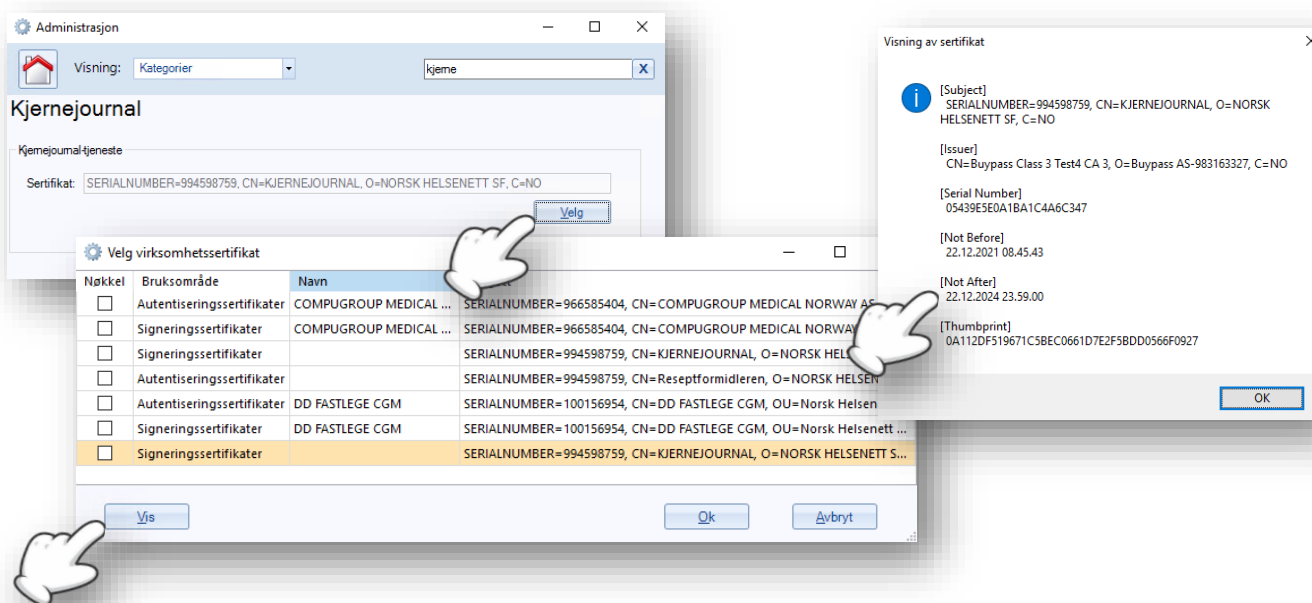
Administrasjon

Visning: Kategorier

kjerne

Kjernejournal

Kjernejournal-tjeneste

Sertifikat: SERIALNUMBER=994598759, CN=KJERNEJOURNAL, O=NORSK HELSENETT SF, C=NO

Velg

Velg virksomhetssertifikat

| Nøkkel | Bruksområde | Navn | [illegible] |
|---|---|---|---|
| ☐ | Autentiseringssertifikater | COMPUGROUP MEDICAL ... | SERIALNUMBER=966585404, CN=COMPUGROUP MEDICAL NORWAY AS |
| ☐ | Signeringssertifikater | COMPUGROUP MEDICAL ... | SERIALNUMBER=966585404, CN=COMPUGROUP MEDICAL NORWAY |
| ☐ | Signeringssertifikater | | SERIALNUMBER=994598759, CN=KJERNEJOURNAL, O=NORSK HEL |
| ☐ | Autentiseringssertifikater | | SERIALNUMBER=994598759, CN=Reseptformidleren, O=NORSK HELSEN |
| ☐ | Autentiseringssertifikater | DD FASTLEGE CGM | SERIALNUMBER=100156954, CN=DD FASTLEGE CGM, OU=Norsk Helsen |
| ☐ | Signeringssertifikater | DD FASTLEGE CGM | SERIALNUMBER=100156954, CN=DD FASTLEGE CGM, OU=Norsk Helsenett |
| ☐ | Signeringssertifikater | | SERIALNUMBER=994598759, CN=KJERNEJOURNAL, O=NORSK HELSENETT S... |

Vis

Ok

Avbryt

Visning av sertifikat

[Subject]
SERIALNUMBER=994598759, CN=KJERNEJOURNAL, O=NORSK HELSENETT SF, C=NO

[Issuer]
CN=Buypass Class 3 Test4 CA 3, O=Buypass AS-983163327, C=NO

[Serial Number]
05439E5E0A1BA1C4A6C347

[Not Before]
22.12.2021 08.45.43

[Not After]
22.12.2024 23.59.00

[Thumbprint]
0A112DF519671C5BEC0661D7E2F5BDD0566F0927

OK